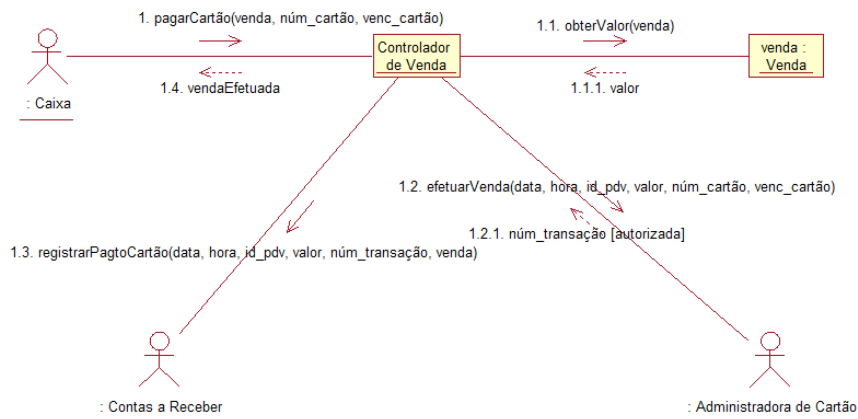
1. pagarCartão(venda, núm_cartão, venc_cartão)

1.1. obterValor(venda)

Controlador de Venda

venda : Venda

: Caixa

1.4. vendaEfetuada

1.1.1. valor

1.2. efetuarVenda(data, hora, id_pdv, valor, núm_cartão, venc_cartão)

1.2.1. núm_transação [autorizada]

1.3. registrarPagtoCartão(data, hora, id_pdv, valor, núm_transação, venda)

: Contas a Receber

: Administradora de Cartão